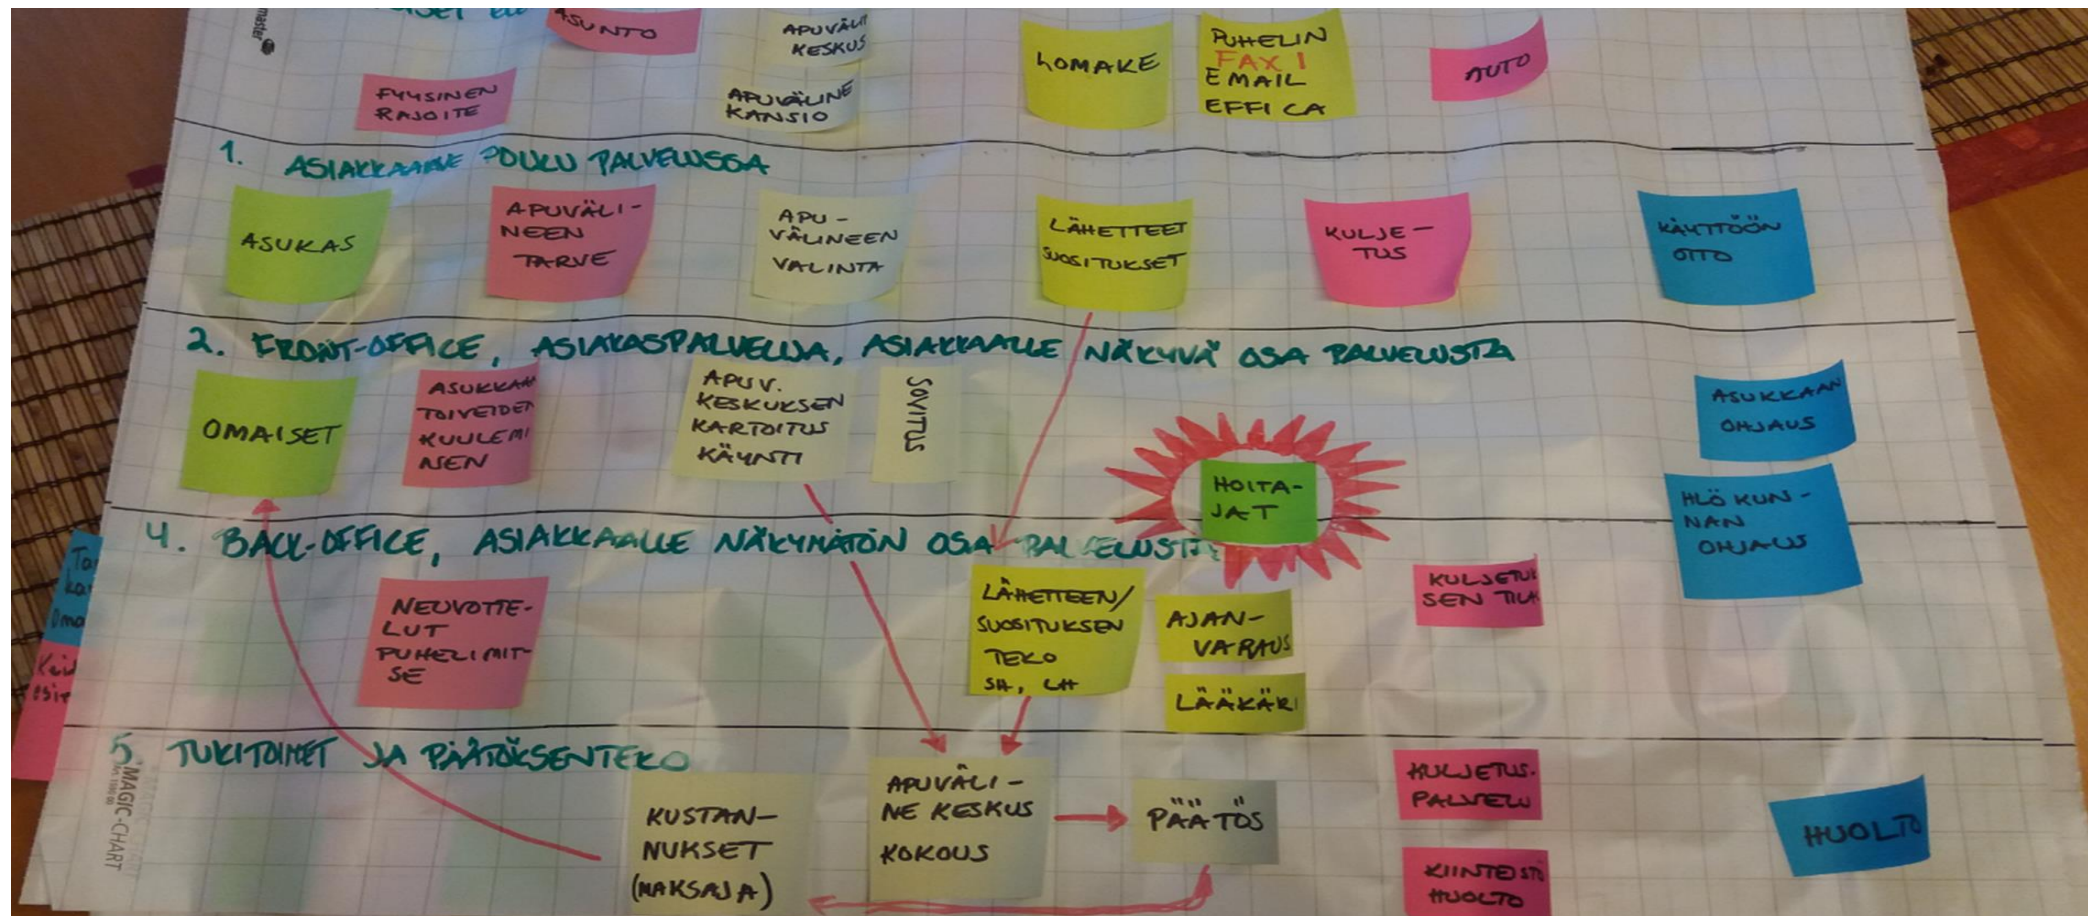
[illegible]SET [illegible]

ASUNTO

APUVÄLI KESKUS

LOMAKE

PUHELIN
FAX 1
EMAIL
EFFICA

AUTO

FYYSINEN RAJOITE

APUVÄLINE KANSIO

1. ASIAKKAAN POLKU PALVELUSSA

ASUKAS

APUVÄLINEEN TARVE

APUVÄLINEEN VALINTA

LÄHETTEET SUOSITUKSET

KULJETUS

KÄYTTÖÖN OTTO

2. FRONT-OFFICE, ASIAKASPALVELIJA, ASIAKKAALLE NÄKYVÄ OSA PALVELUSTA

OMAISET

ASUKKAAN TOIVEIDEN KUULEMINEN

APUV. KESKUKSEN KARTOITUS KÄYNTI

SOVITUS

ASUKKAAN OHJAUS

HOITAJAT

HLÖ KUNNAN OHJAUS

4. BACK-OFFICE, ASIAKKAALLE NÄKYMÄTÖN OSA PALVELUSTA

NEUVOTTELUT PUHELIMITSE

LÄHETTEEN/ SUOSITUKSEN TEKO SH, LH

AJANVARAUS

LÄÄKÄRI

KULJETUKSEN TILA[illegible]

5. TUKITOIMET JA PÄÄTÖKSENTEKO

MAGIC-CHART

KUSTANNUKSET (MAKSAJA)

APUVÄLINE KESKUS KOKOUS

PÄÄTÖS

KULJETUSPALVELU

KIINTEISTÖ HUOLTO

HUOLTO